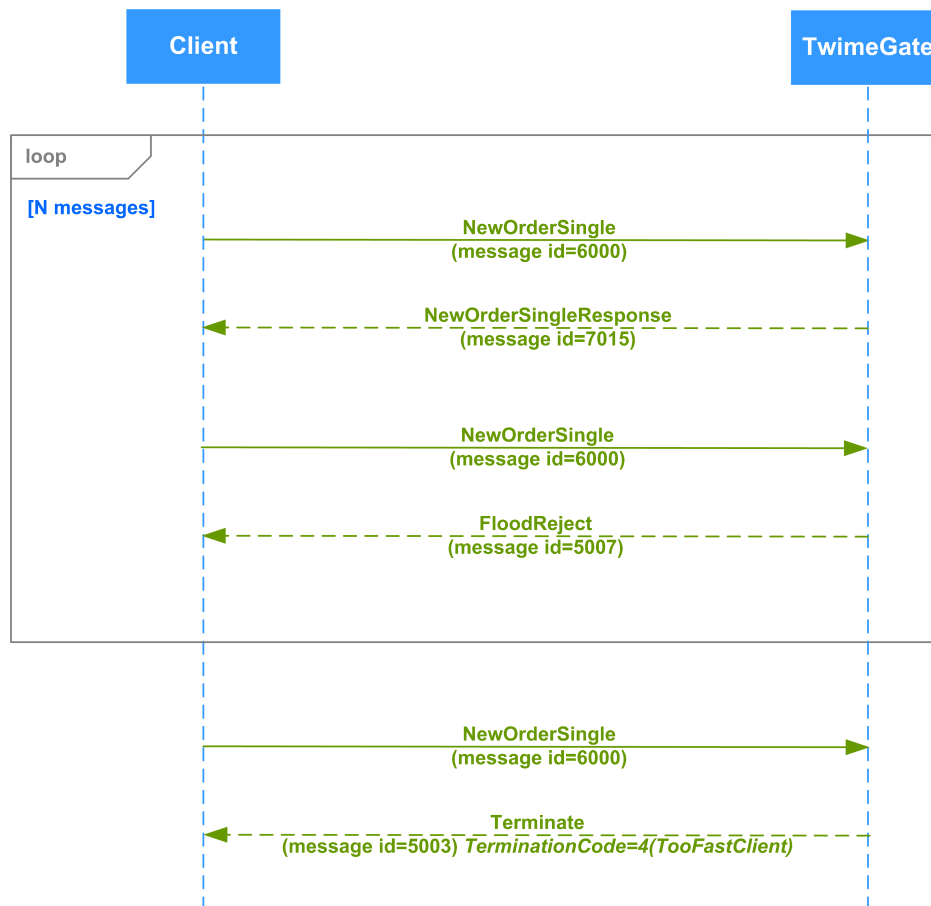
Client

TwimeGate

loop

[N messages]

NewOrderSingle
(message id=6000)

NewOrderSingleResponse
(message id=7015)

NewOrderSingle
(message id=6000)

FloodReject
(message id=5007)

NewOrderSingle
(message id=6000)

Terminate
(message id=5003) *TerminationCode=4(TooFastClient)*